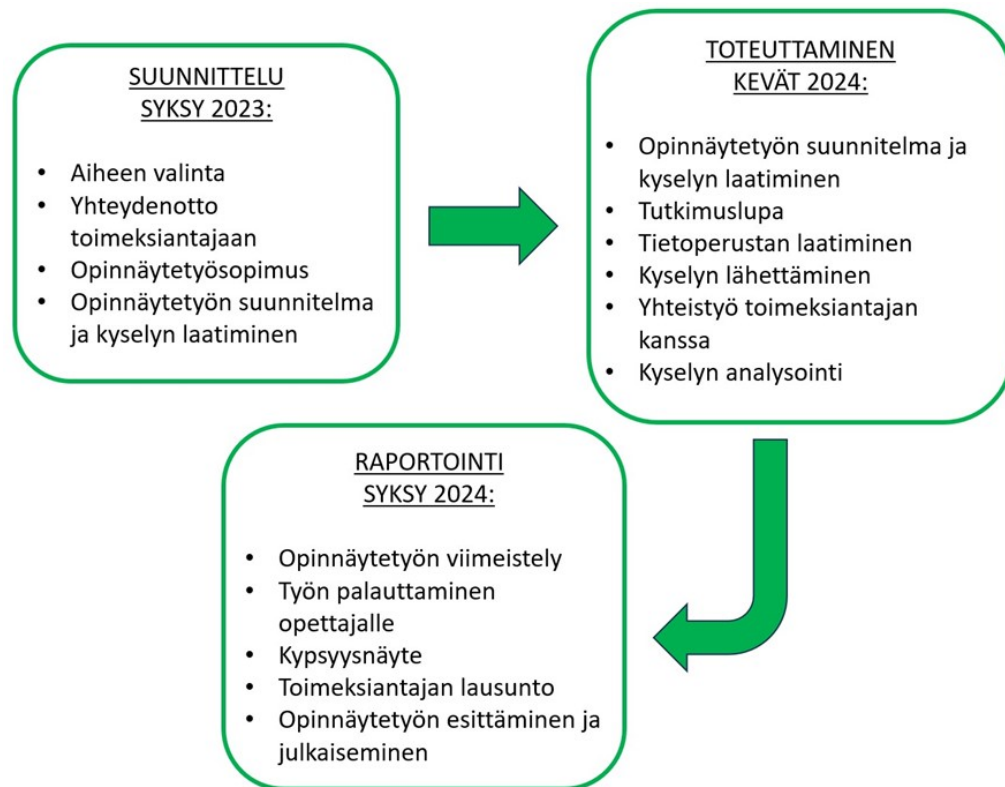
SUUNNITTELU
SYKSY 2023:

- Aiheen valinta
- Yhteydenotto toimeksiantajaan
- Opinnäytetyösopimus
- Opinnäytetyön suunnitelma ja kyselyn laatiminen

TOTEUTTAMINEN
KEVÄT 2024:

- Opinnäytetyön suunnitelma ja kyselyn laatiminen
- Tutkimuslupa
- Tietoperustan laatiminen
- Kyselyn lähettäminen
- Yhteistyö toimeksiantajan kanssa
- Kyselyn analysointi

RAPORTOINTI
SYKSY 2024:

- Opinnäytetyön viimeistely
- Työn palauttaminen opettajalle
- Kypsyysnäyte
- Toimeksiantajan lausunto
- Opinnäytetyön esittäminen ja julkaiseminen